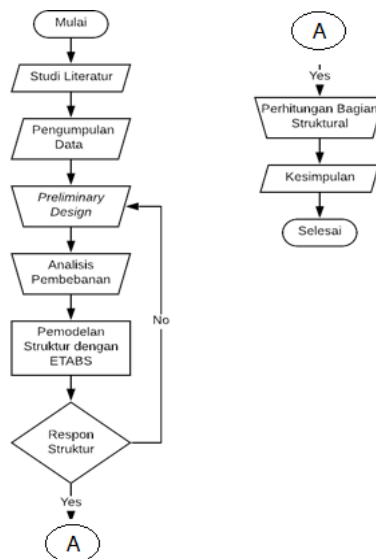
Mulai

Studi Literatur

Pengumpulan Data

Preliminary Design

Analisis Pembebanan

Pemodelan Struktur dengan ETABS

Respon Struktur

No

Yes

A

A

Yes

Perhitungan Bagian Struktural

Kesimpulan

Selesai